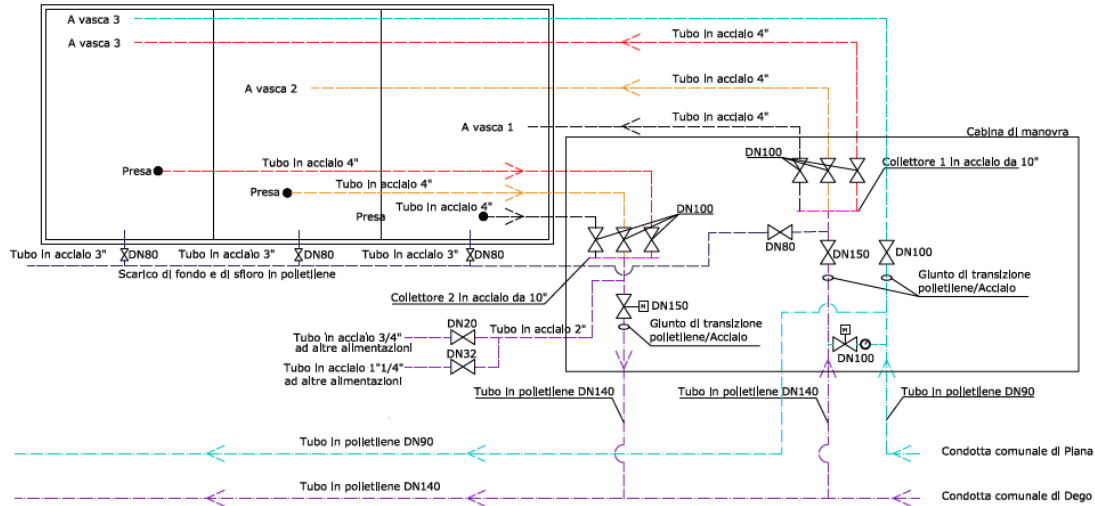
A vasca 3
A vasca 3
Tubo in acciaio 4"
Tubo in acciaio 4"
A vasca 2
A vasca 1
Tubo in acciaio 4"
Cabina di manovra
DN100
Collettore 1 in acciaio da 10"
Presa
Tubo in acciaio 4"
Presa
Tubo in acciaio 4"
Presa
Tubo in acciaio 4"
DN100
DN80
DN150
DN100
Tubo in acciaio 3"
DN80
Tubo in acciaio 3"
DN80
Tubo in acciaio 3"
DN80
Scarico di fondo e di sfioro in polietilene
Giunto di transizione polietilene/Acciaio
Collettore 2 in acciaio da 10"
DN150
Tubo in acciaio 3/4" ad altre alimentazioni
DN20
Tubo in acciaio 2"
Giunto di transizione polietilene/Acciaio
DN32
Tubo in acciaio 1"1/4" ad altre alimentazioni
DN100
Tubo in polietilene DN140
Tubo in polietilene DN140
Tubo in polietilene DN90
Tubo in polietilene DN90
Condotta comunale di Plana
Tubo in polietilene DN140
Condotta comunale di Dego